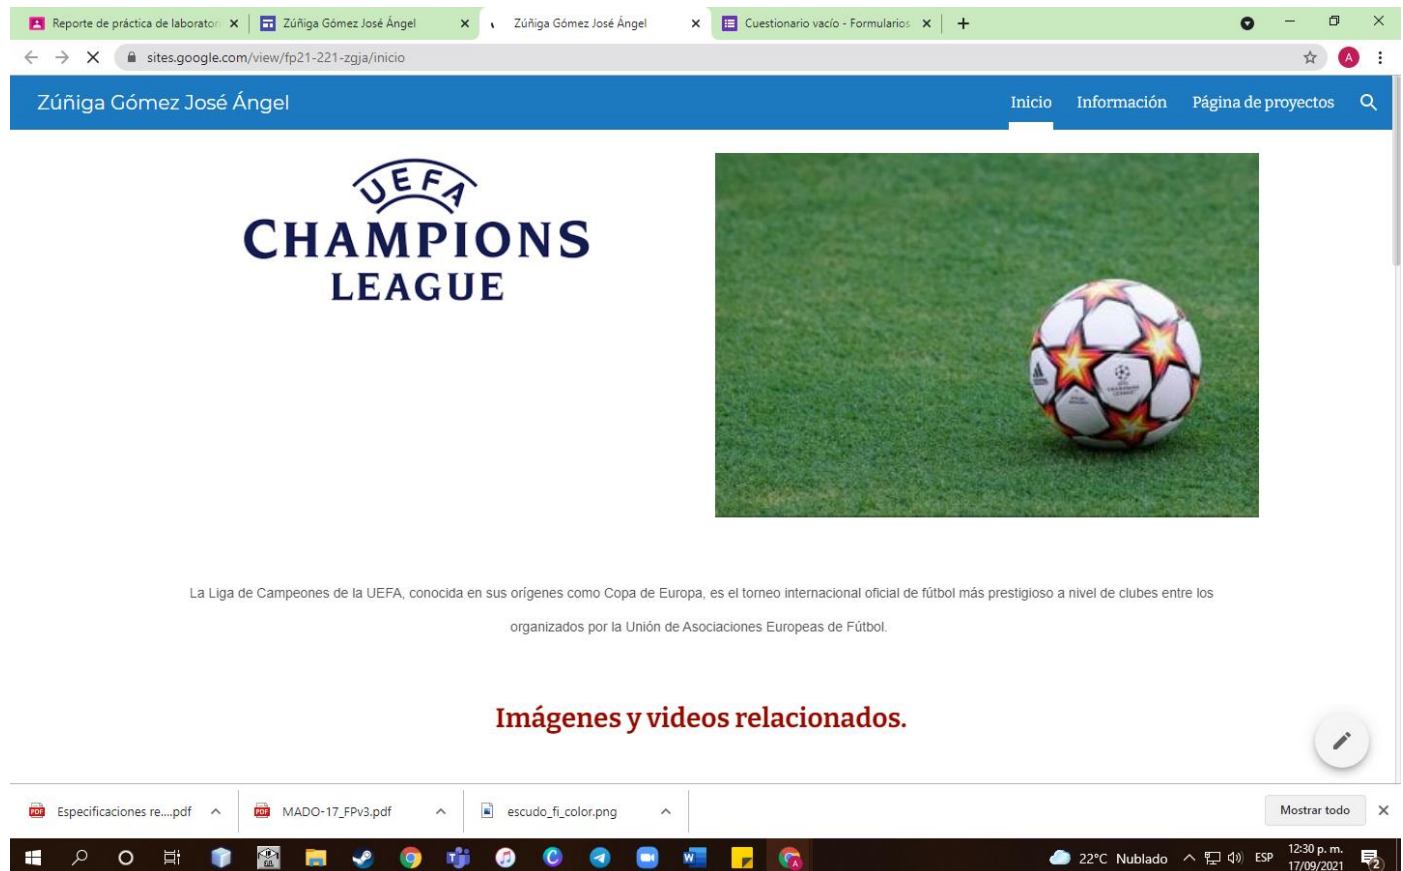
Reporte de práctica de laborator ×
Zúñiga Gómez José Ángel ×
Zúñiga Gómez José Ángel ×
Cuestionario vacío - Formularios ×
+

sites.google.com/view/fp21-221-zgja/inicio

Zúñiga Gómez José Ángel
Inicio Información Página de proyectos

UEFA
CHAMPIONS
LEAGUE

La Liga de Campeones de la UEFA, conocida en sus orígenes como Copa de Europa, es el torneo internacional oficial de fútbol más prestigioso a nivel de clubes entre los organizados por la Unión de Asociaciones Europeas de Fútbol.

Imágenes y videos relacionados.

Especificaciones re....pdf
MADO-17_FPv3.pdf
escudo_fi_color.png
Mostrar todo

22°C Nublado ESP 12:30 p. m. 17/09/2021